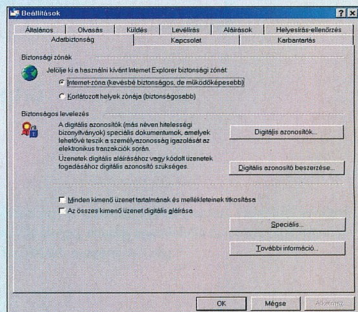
Beállítások

Általános | Olvasás | Küldés | Levélírás | Aláírások | Helyesírás-ellenőrzés
Adatbiztonság | Kapcsolat | Karbantartás

Biztonsági zónák

Jelölje ki a használni kívánt Internet Explorer biztonsági zónát:

Internet-zóna (kevésbé biztonságos, de működőképesebb)

Korlátozott helyek zónája (biztonságosabb)

Biztonságos levelezés

A digitális azonosítók (más néven hitelesített bizonyítványok) speciális dokumentumok, amelyek lehetővé teszik a személyazonosság igazolását az elektronikus tranzakciók során.

Digitális azonosítók...

Üzenetek digitális aláírásához vagy kódolt üzenetek fogadásához digitális azonosító szükséges.

Digitális azonosító beszerzése...

Minden kimenő üzenet tartalmának és mellékleteinek titkosítása

Az összes kimenő üzenet digitális aláírása

Speciális...

További információ...

OK | Mégse | Alkalmaz